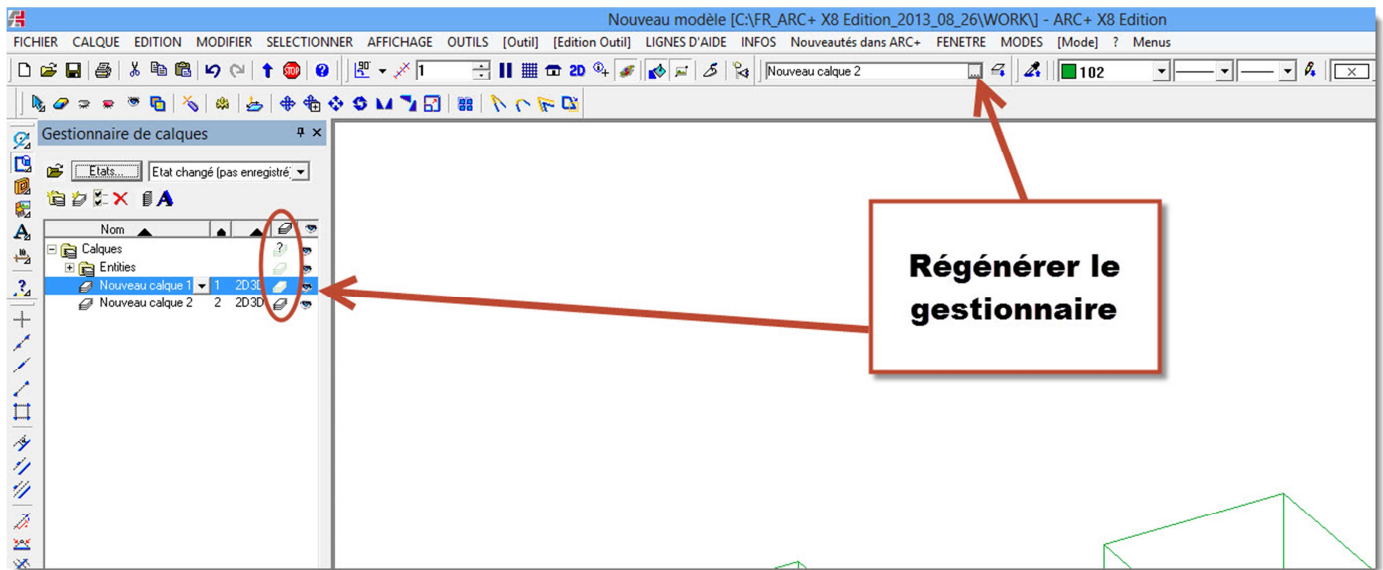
Nouveau modèle [C:\FR_ARC+ X8 Edition_2013_08_26\WORK\] - ARC+ X8 Edition

FICHIER CALQUE EDITION MODIFIER SELECTIONNER AFFICHAGE OUTILS [Outil] [Edition Outil] LIGNES D'AIDE INFOS Nouveautés dans ARC+ FENETRE MODES [Mode] ? Menus

1 2D Nouveau calque 2 102

Gestionnaire de calques

Etats... Etat changé (pas enregistré

| Nom | | | | |
|---|---|---|---|---|
| Calques | | | ? | |
| Entities | | | | |
| Nouveau calque 1 | 1 | 2D3D | | |
| Nouveau calque 2 | 2 | 2D3D | | |

Régénérer le gestionnaire